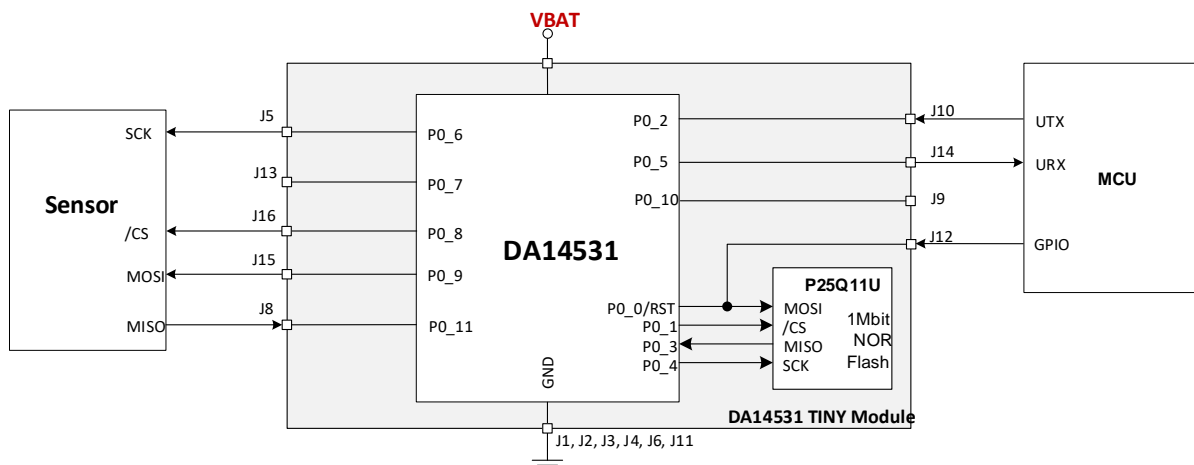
VBAT

Sensor

SCK

/CS

MOSI

MISO

J5

J13

J16

J15

J8

P0_6

P0_7

P0_8

P0_9

P0_11

DA14531

P0_2

P0_5

P0_10

P0_0/RST

P0_1

P0_3

P0_4

GND

P25Q11U

MOSI

/CS

MISO

SCK

1Mbit NOR Flash

J10

J14

J9

J12

UTX

URX

GPIO

MCU

DA14531 TINY Module

J1, J2, J3, J4, J6, J11